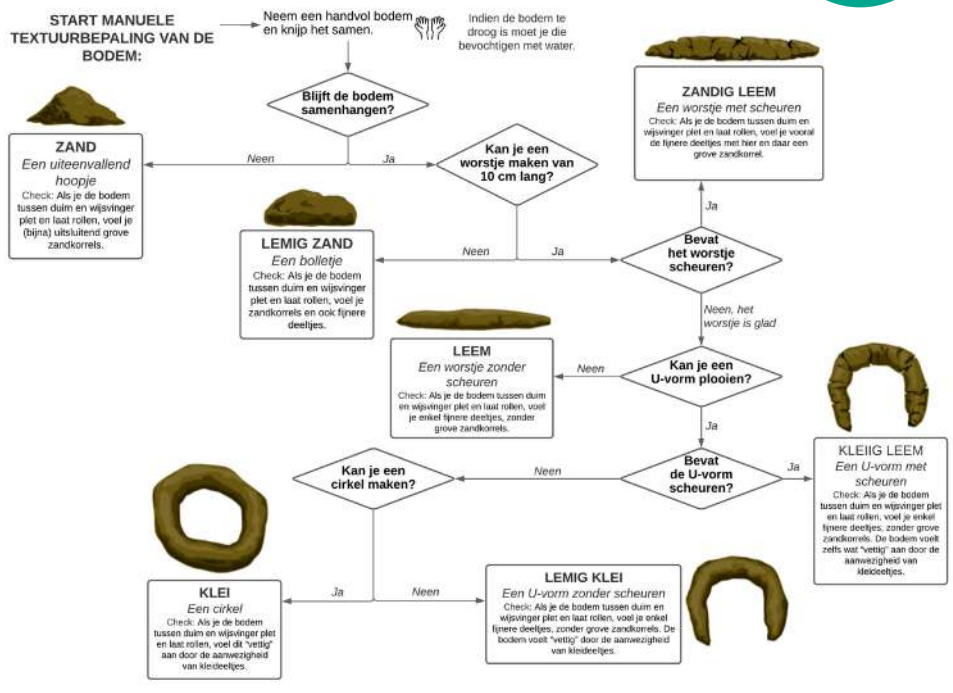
START MANUELE TEXTUURBEPALING VAN DE BODEM:

Neem een handvol bodem en knijp het samen.

Indien de bodem te droog is moet je die bevochtigen met water.

Blijft de bodem samenhangen?

Neen

Ja

ZAND
Een uiteenvallend hoopje
Check: Als je de bodem tussen duim en wijsvinger plet en laat rollen, voel je (bijna) uitsluitend grove zandkorrels.

Kan je een worstje maken van 10 cm lang?

Neen

Ja

LEMIG ZAND
Een bolletje
Check: Als je de bodem tussen duim en wijsvinger plet en laat rollen, voel je zandkorrels en ook fijnere deeltjes.

ZANDIG LEEM
Een worstje met scheuren
Check: Als je de bodem tussen duim en wijsvinger plet en laat rollen, voel je vooral de fijnere deeltjes met hier en daar een grove zandkorrel.

Ja

Bevat het worstje scheuren?

Neen, het worstje is glad

LEEM
Een worstje zonder scheuren
Check: Als je de bodem tussen duim en wijsvinger plet en laat rollen, voel je enkel fijnere deeltjes, zonder grove zandkorrels.

Neen

Kan je een U-vorm plooien?

Ja

Kan je een cirkel maken?

Neen

Bevat de U-vorm scheuren?

Ja

KLEIIG LEEM
Een U-vorm met scheuren
Check: Als je de bodem tussen duim en wijsvinger plet en laat rollen, voel je enkel fijnere deeltjes, zonder grove zandkorrels. De bodem voelt zelfs wat "vettig" aan door de aanwezigheid van kleideeltjes.

Ja

Neen

KLEI
Een cirkel
Check: Als je de bodem tussen duim en wijsvinger plet en laat rollen, voel dit "vettig" aan door de aanwezigheid van kleideeltjes.

LEMIG KLEI
Een U-vorm zonder scheuren
Check: Als je de bodem tussen duim en wijsvinger plet en laat rollen, voel je enkel fijnere deeltjes, zonder grove zandkorrels. De bodem voelt "vettig" door de aanwezigheid van kleideeltjes.